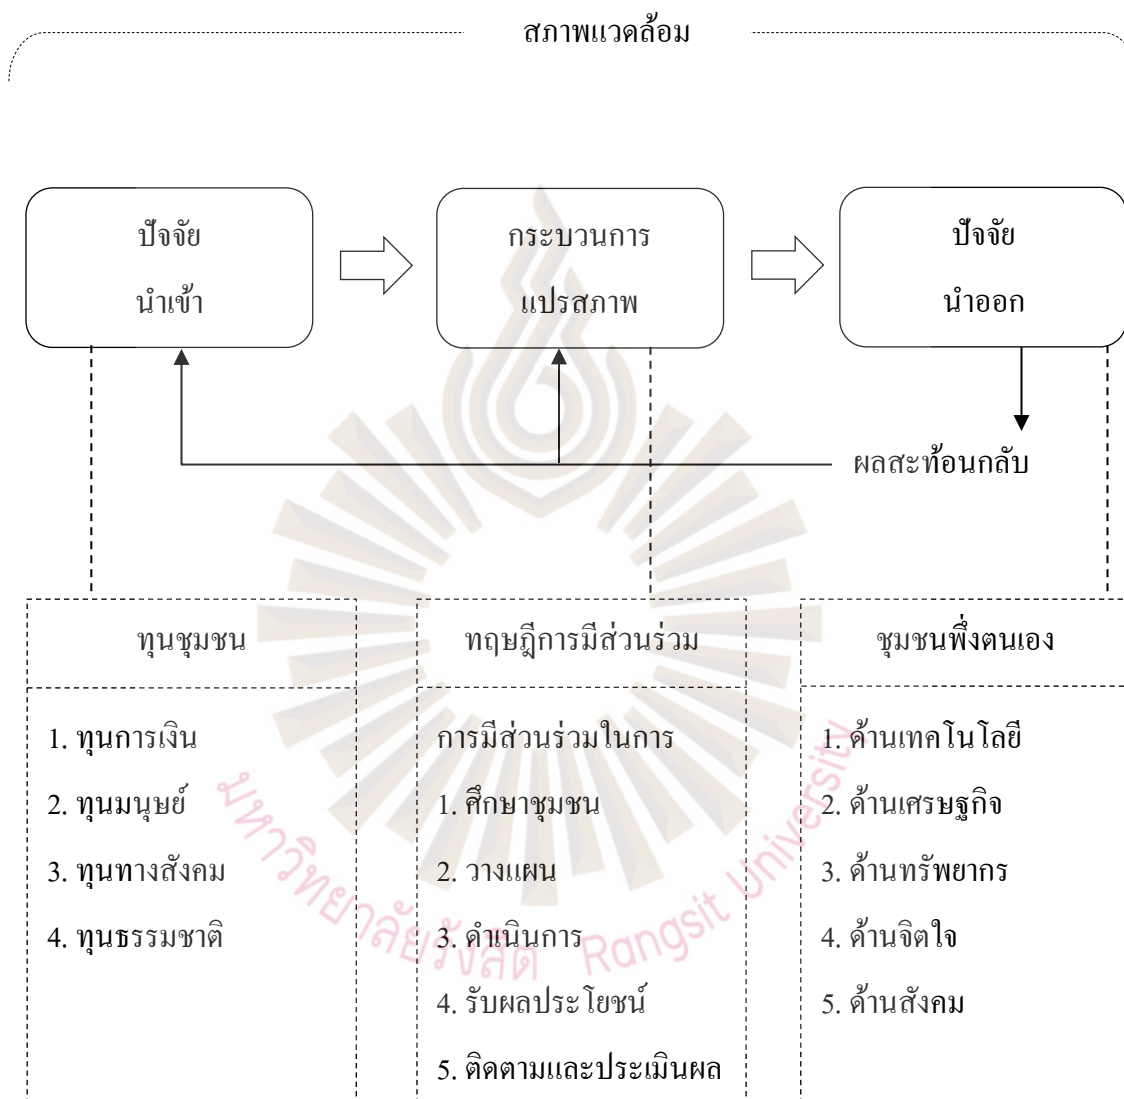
สภาพแวดล้อม

ปัจจัย
นำเข้า

กระบวนการ
แปรสภาพ

ปัจจัย
นำออก

ผลสะท้อนกลับ

ทุนชุมชน

1. ทุนการเงิน
2. ทุนมนุษย์
3. ทุนทางสังคม
4. ทุนธรรมชาติ

ทฤษฎีการมีส่วนร่วม

การมีส่วนร่วมในการ
1. ศึกษาชุมชน
2. วางแผน
3. ดำเนินการ
4. รับผลประโยชน์
5. ติดตามและประเมินผล

ชุมชนพึ่งตนเอง

1. ด้านเทคโนโลยี
2. ด้านเศรษฐกิจ
3. ด้านทรัพยากร
4. ด้านจิตใจ
5. ด้านสังคม

มหาวิทยาลัยรังสิต Rangsit University